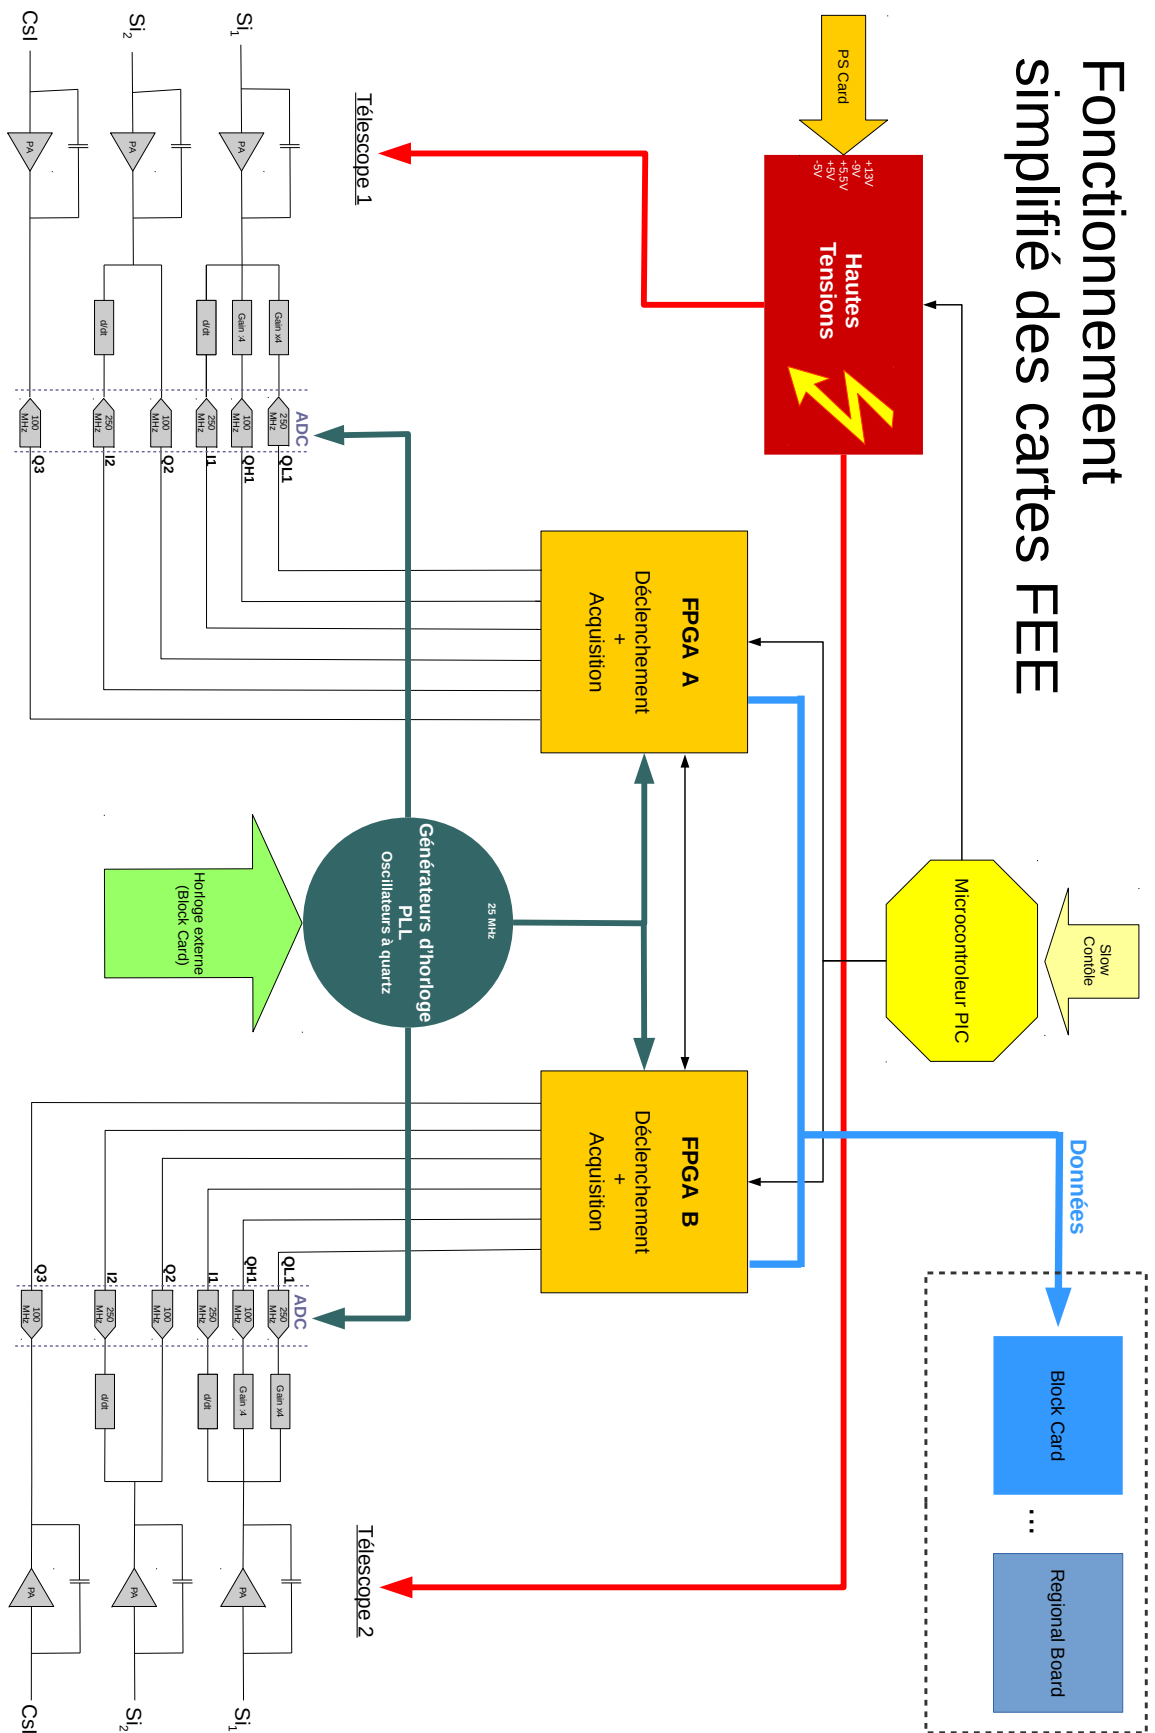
Fonctionnement simplifié des cartes FEE

PS Card

+13V
-9V
+5,5V
+5V
-5V

Hautes Tensions

Télescope 1

Si$_1$

Si$_2$

CsI

PA

PA

PA

Gain x4

Gain .4

d/dt

d/dt

250 MHz

100 MHz

250 MHz

100 MHz

250 MHz

100 MHz

ADC

QL1

QH1

I1

Q2

I2

Q3

FPGA A
Déclenchement
+
Acquisition

Générateurs d'horloge
PLL
Oscillateurs à quartz

25 MHz

Horloge externe
(Block Card)

Microcontroleur PIC

Slow Contôle

FPGA B
Déclenchement
+
Acquisition

Données

Block Card

...

Regional Board

QL1

QH1

I1

Q2

I2

Q3

ADC

250 MHz

100 MHz

250 MHz

100 MHz

250 MHz

100 MHz

Gain x4

Gain .4

d/dt

d/dt

PA

PA

PA

Télescope 2

Si$_1$

Si$_2$

CsI